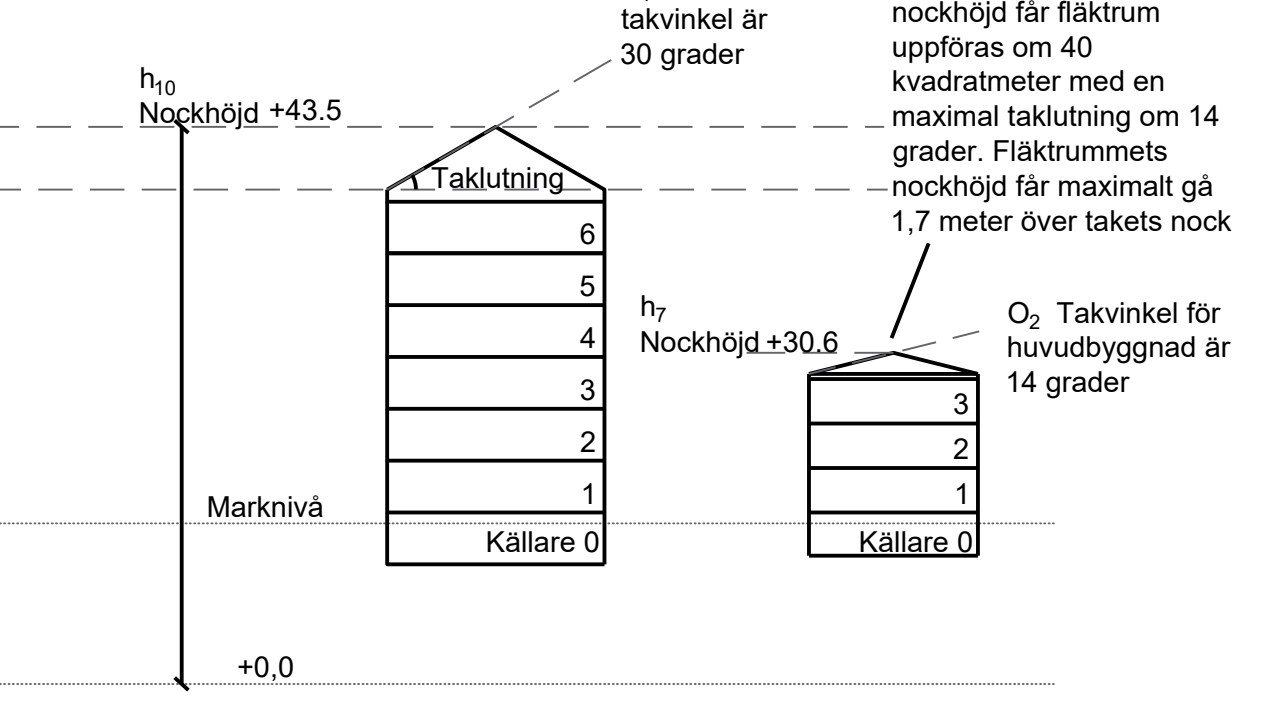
takvinkel är 30 grader

nockhöjd får fläktrum uppföras om 40 kvadratmeter med en maximal taklutning om 14 grader. Fläktrummets nockhöjd får maximalt gå 1,7 meter över takets nock

$h_{10}$
Nockhöjd +43.5

Taklutning

6
5
4
3
2
1
Källare 0

$h_7$
Nockhöjd +30.6

$O_2$ Takvinkel för huvudbyggnad är 14 grader

3
2
1
Källare 0

Marknivå

+0,0